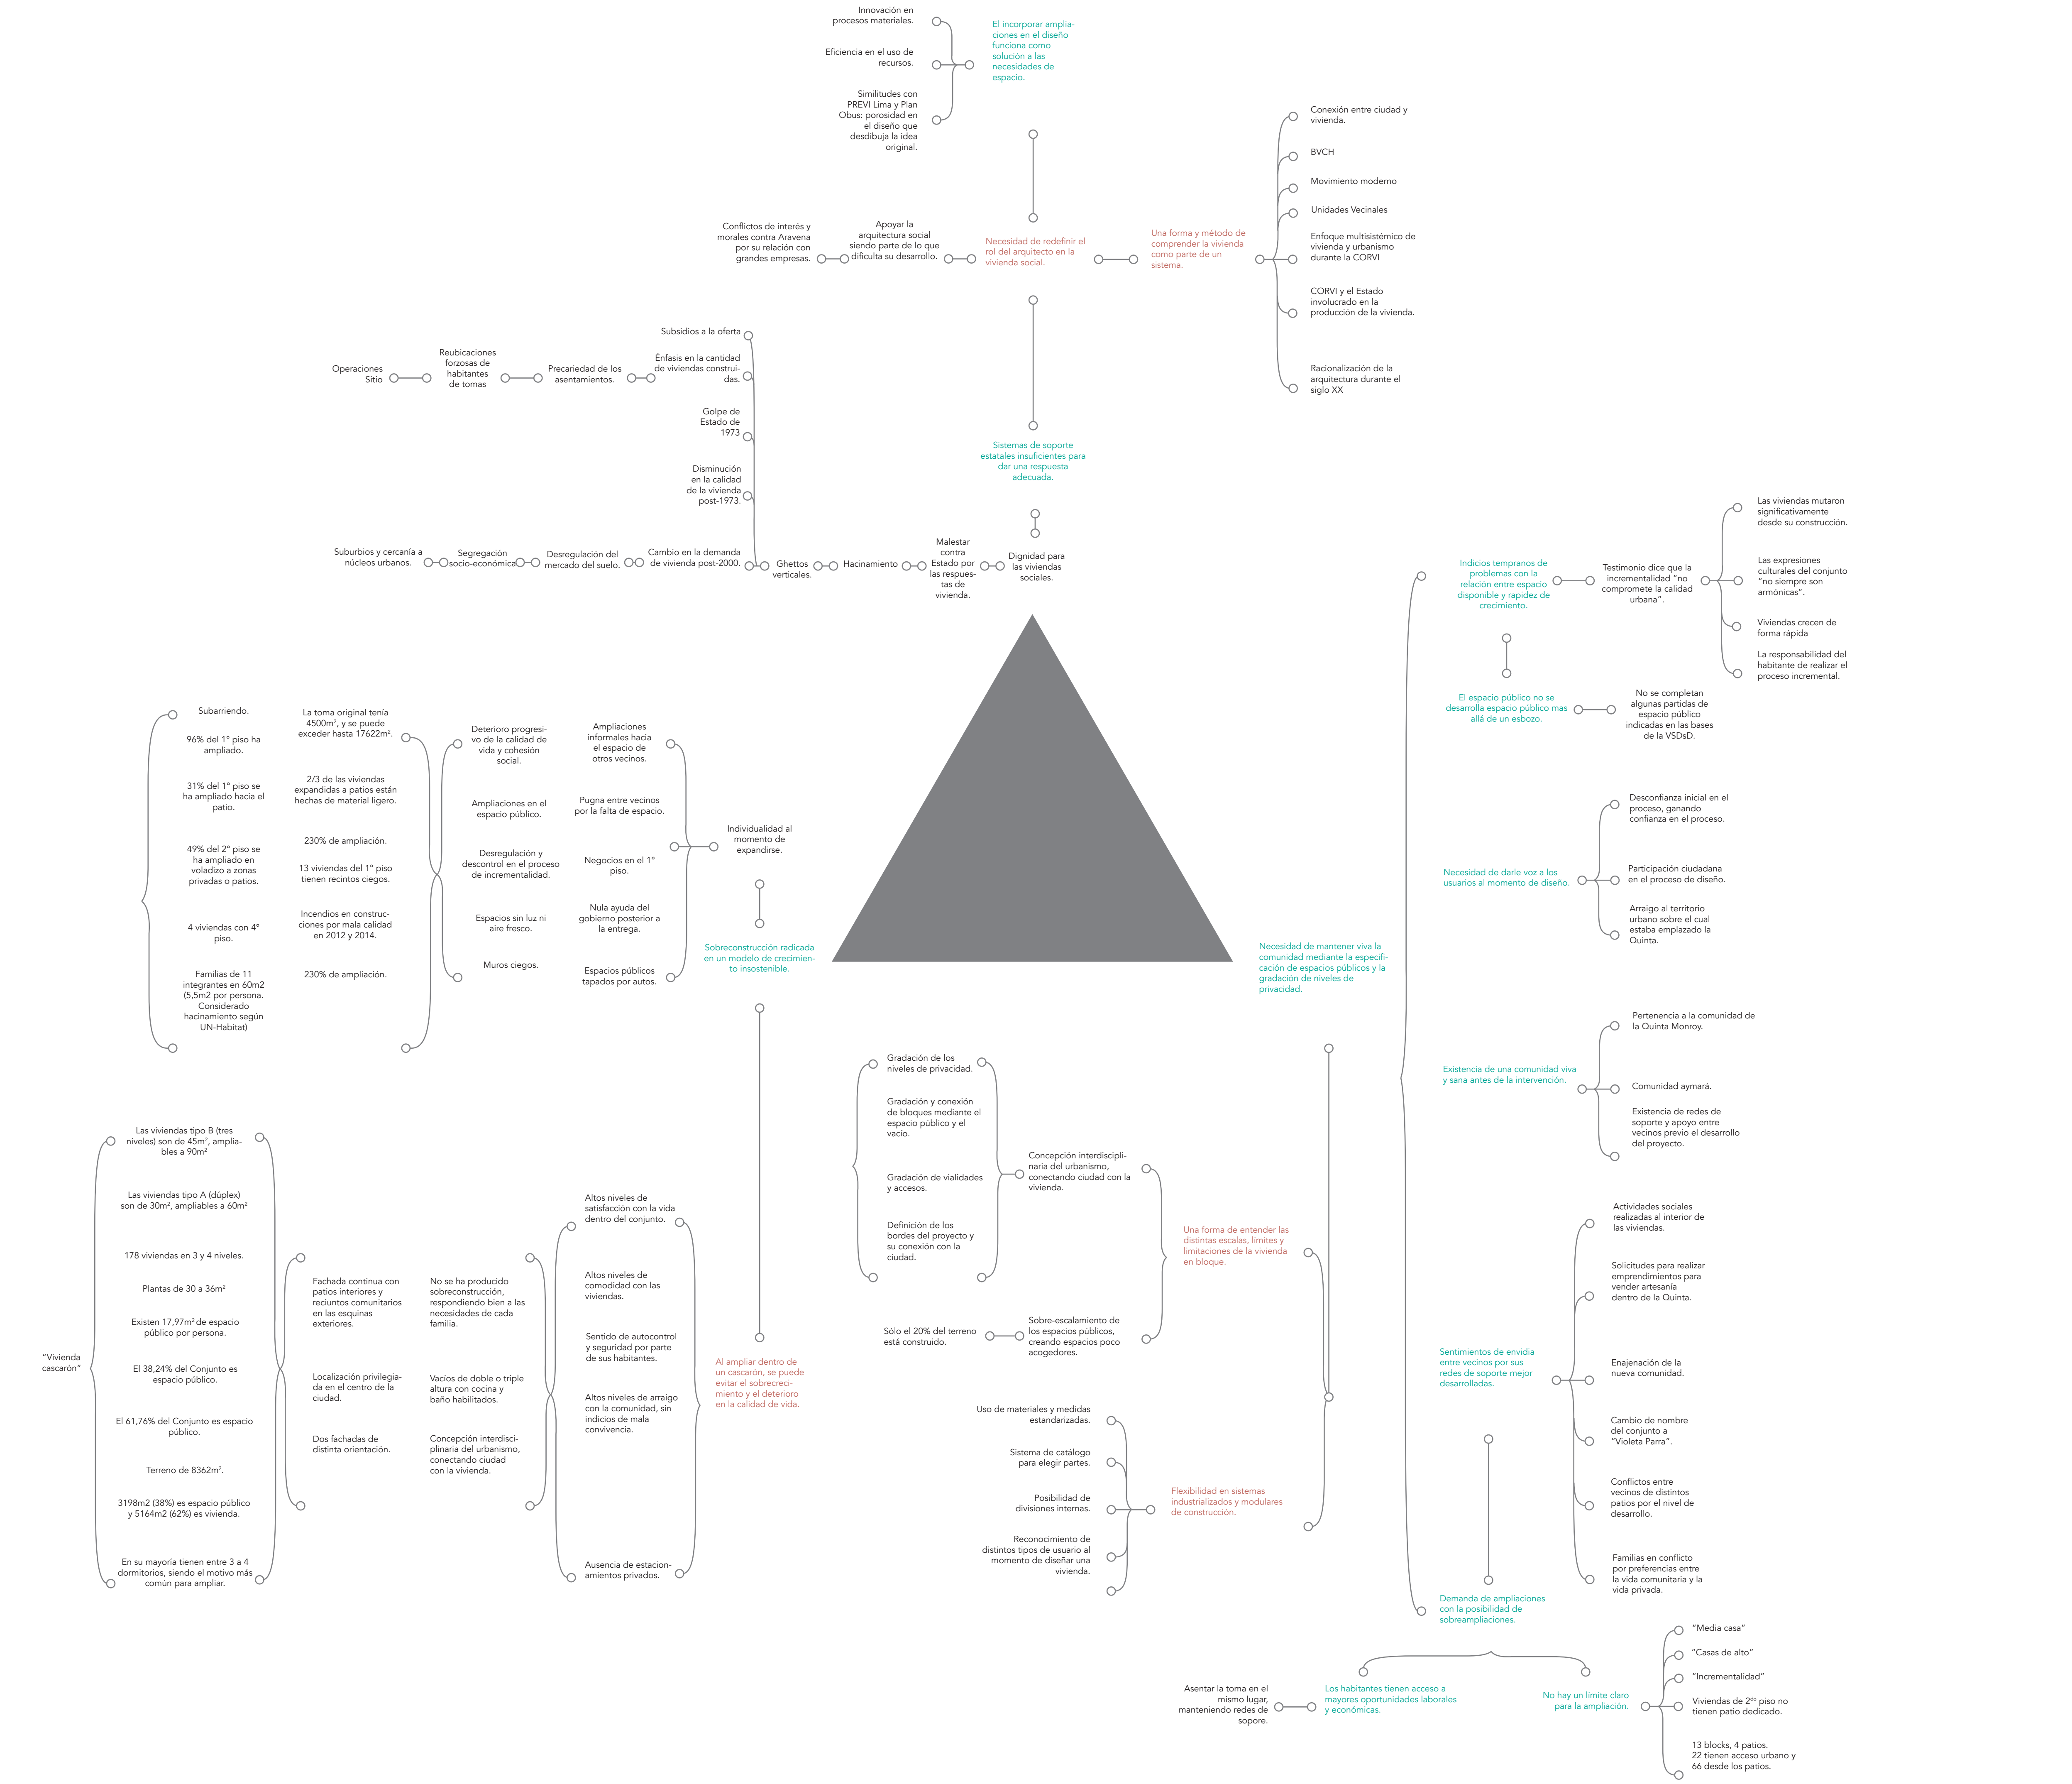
Innovación en procesos materiales.

Eficiencia en el uso de recursos.

Similitudes con PREVI Lima y Plan Obus: porosidad en el diseño que desdibuja la idea original.

El incorporar ampliaciones en el diseño funciona como solución a las necesidades de espacio.

Conexión entre ciudad y vivienda.

BVCH

Movimiento moderno

Unidades Vecinales

Enfoque multisistémico de vivienda y urbanismo durante la CORVI

CORVI y el Estado involucrado en la producción de la vivienda.

Racionalización de la arquitectura durante el siglo XX

Conflictos de interés y morales contra Aravena por su relación con grandes empresas.

Apoyar la arquitectura social siendo parte de lo que dificulta su desarrollo.

Necesidad de redefinir el rol del arquitecto en la vivienda social.

Una forma y método de comprender la vivienda como parte de un sistema.

Subsidios a la oferta

Operaciones Sitio

Reubicaciones forzosas de habitantes de tomas

Precariedad de los asentamientos.

Énfasis en la cantidad de viviendas construidas.

Golpe de Estado de 1973

Disminución en la calidad de la vivienda post-1973.

Sistemas de soporte estatales insuficientes para dar una respuesta adecuada.

Suburbios y cercanía a núcleos urbanos.

Segregación socio-económica

Desregulación del mercado del suelo.

Cambio en la demanda de vivienda post-2000.

Ghettos verticales.

Hacinamiento

Malestar contra Estado por las respuestas de vivienda.

Dignidad para las viviendas sociales.

Indicios tempranos de problemas con la relación entre espacio disponible y rapidez de crecimiento.

Testimonio dice que la incrementalidad "no compromete la calidad urbana".

Las viviendas mutaron significativamente desde su construcción.

Las expresiones culturales del conjunto "no siempre son armónicas".

Viviendas crecen de forma rápida

La responsabilidad del habitante de realizar el proceso incremental.

El espacio público no se desarrolla espacio público mas allá de un esbozo.

No se completan algunas partidas de espacio público indicadas en las bases de la VSDsD.

Subarriendo.

96% del 1° piso ha ampliado.

31% del 1° piso se ha ampliado hacia el patio.

49% del 2° piso se ha ampliado en voladizo a zonas privadas o patios.

4 viviendas con 4° piso.

Familias de 11 integrantes en 60m2 (5,5m2 por persona. Considerado hacinamiento según UN-Habitat)

La toma original tenía 4500m$^2$, y se puede exceder hasta 17622m$^2$.

2/3 de las viviendas expandidas a patios están hechas de material ligero.

230% de ampliación.

13 viviendas del 1° piso tienen recintos ciegos.

Incendios en construcciones por mala calidad en 2012 y 2014.

230% de ampliación.

Deterioro progresivo de la calidad de vida y cohesión social.

Ampliaciones en el espacio público.

Desregulación y descontrol en el proceso de incrementalidad.

Espacios sin luz ni aire fresco.

Muros ciegos.

Ampliaciones informales hacia el espacio de otros vecinos.

Pugna entre vecinos por la falta de espacio.

Negocios en el 1° piso.

Nula ayuda del gobierno posterior a la entrega.

Espacios públicos tapados por autos.

Individualidad al momento de expandirse.

Sobreconstrucción radicada en un modelo de crecimiento insostenible.

Desconfianza inicial en el proceso, ganando confianza en el proceso.

Necesidad de darle voz a los usuarios al momento de diseño.

Participación ciudadana en el proceso de diseño.

Arraigo al territorio urbano sobre el cual estaba emplazado la Quinta.

Necesidad de mantener viva la comunidad mediante la especificación de espacios públicos y la gradación de niveles de privacidad.

Pertenencia a la comunidad de la Quinta Monroy.

Existencia de una comunidad viva y sana antes de la intervención.

Comunidad aymará.

Existencia de redes de soporte y apoyo entre vecinos previo el desarrollo del proyecto.

Gradación de los niveles de privacidad.

Gradación y conexión de bloques mediante el espacio público y el vacío.

Gradación de vialidades y accesos.

Definición de los bordes del proyecto y su conexión con la ciudad.

Concepción interdisciplinaria del urbanismo, conectando ciudad con la vivienda.

Una forma de entender las distintas escalas, límites y limitaciones de la vivienda en bloque.

Sólo el 20% del terreno está construido.

Sobre-escalamiento de los espacios públicos, creando espacios poco acogedores.

Actividades sociales realizadas al interior de las viviendas.

Solicitudes para realizar emprendimientos para vender artesanía dentro de la Quinta.

Sentimientos de envidia entre vecinos por sus redes de soporte mejor desarrolladas.

Enajenación de la nueva comunidad.

Cambio de nombre del conjunto a "Violeta Parra".

Conflictos entre vecinos de distintos patios por el nivel de desarrollo.

Familias en conflicto por preferencias entre la vida comunitaria y la vida privada.

Las viviendas tipo B (tres niveles) son de 45m$^2$, ampliables a 90m$^2$

Las viviendas tipo A (dúplex) son de 30m$^2$, ampliables a 60m$^2$

178 viviendas en 3 y 4 niveles.

Plantas de 30 a 36m$^2$

Existen 17,97m$^2$ de espacio público por persona.

"Vivienda cascarón"

El 38,24% del Conjunto es espacio público.

El 61,76% del Conjunto es espacio público.

Terreno de 8362m$^2$.

3198m2 (38%) es espacio público y 5164m2 (62%) es vivienda.

En su mayoría tienen entre 3 a 4 dormitorios, siendo el motivo más común para ampliar.

Fachada continua con patios interiores y recintos comunitarios en las esquinas exteriores.

Localización privilegiada en el centro de la ciudad.

Dos fachadas de distinta orientación.

No se ha producido sobreconstrucción, respondiendo bien a las necesidades de cada familia.

Vacíos de doble o triple altura con cocina y baño habilitados.

Concepción interdisciplinaria del urbanismo, conectando ciudad con la vivienda.

Altos niveles de satisfacción con la vida dentro del conjunto.

Altos niveles de comodidad con las viviendas.

Sentido de autocontrol y seguridad por parte de sus habitantes.

Altos niveles de arraigo con la comunidad, sin indicios de mala convivencia.

Ausencia de estacionamientos privados.

Al ampliar dentro de un cascarón, se puede evitar el sobrecrecimiento y el deterioro en la calidad de vida.

Uso de materiales y medidas estandarizadas.

Sistema de catálogo para elegir partes.

Posibilidad de divisiones internas.

Reconocimiento de distintos tipos de usuario al momento de diseñar una vivienda.

Flexibilidad en sistemas industrializados y modulares de construcción.

Demanda de ampliaciones con la posibilidad de sobreampliaciones.

"Media casa"

"Casas de alto"

"Incrementalidad"

Viviendas de 2$^{do}$ piso no tienen patio dedicado.

13 blocks, 4 patios. 22 tienen acceso urbano y 66 desde los patios.

Asentar la toma en el mismo lugar, manteniendo redes de soporte.

Los habitantes tienen acceso a mayores oportunidades laborales y económicas.

No hay un límite claro para la ampliación.